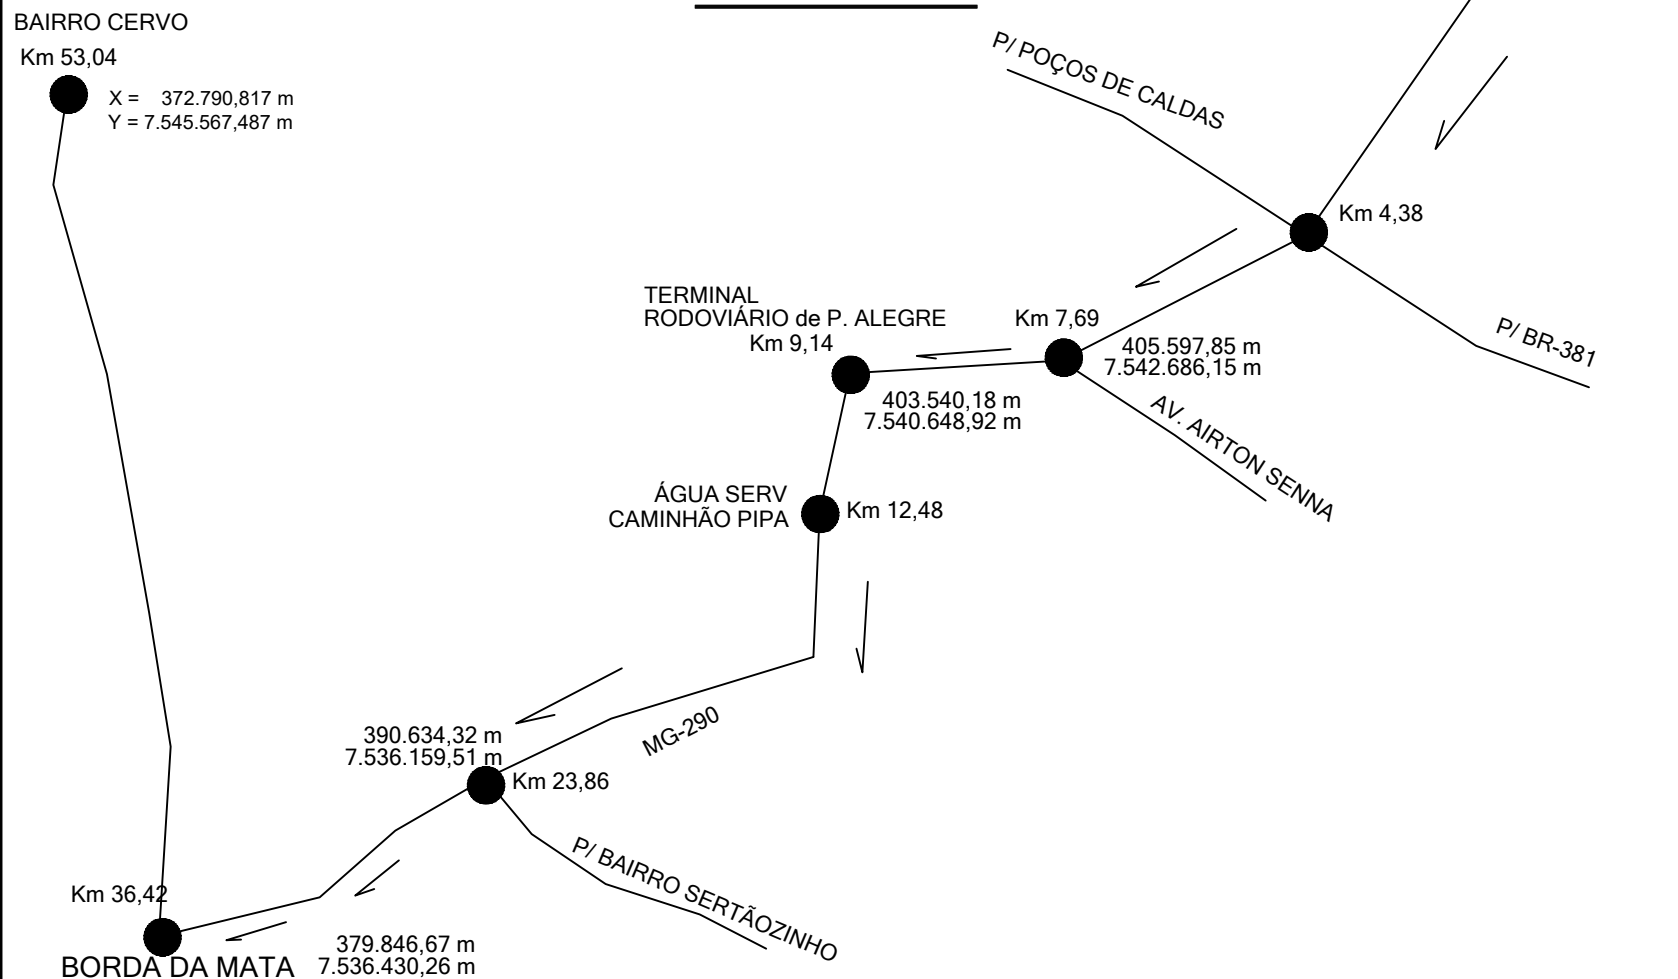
BAIRRO CERVO
Km 53,04
X = 372.790,817 m
Y = 7.545.567,487 m

P/ POÇOS DE CALDAS

Km 4,38

TERMINAL
RODOVIÁRIO de P. ALEGRE
Km 9,14

Km 7,69
405.597,85 m
7.542.686,15 m

P/ BR-381

403.540,18 m
7.540.648,92 m

AV. AIRTON SENNA

ÁGUA SERV
CAMINHÃO PIPA
Km 12,48

390.634,32 m
7.536.159,51 m
MG-290
Km 23,86

P/ BAIRRO SERTÃOZINHO

Km 36,42
BORDA DA MATA
379.846,67 m
7.536.430,26 m